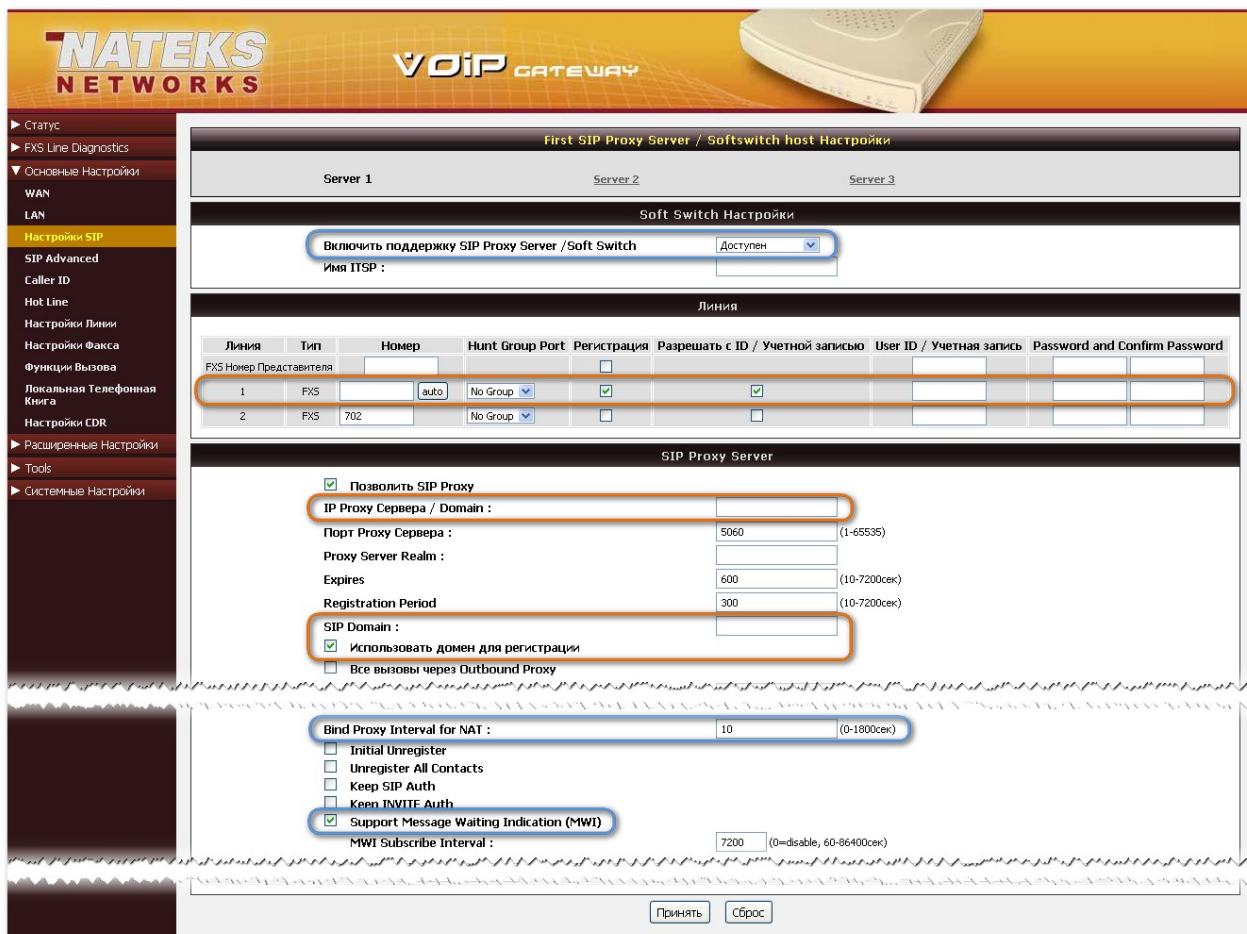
NATEKS NETWORKS

VOIP GATEWAY

► Статус
► FXS Line Diagnostics
▼ Основные Настройки
WAN
LAN
Настройки SIP
SIP Advanced
Caller ID
Hot Line
Настройки Линии
Настройки Факса
Функции Вызова
Локальная Телефонная Книга
Настройки CDR
► Расширенные Настройки
► Tools
► Системные Настройки

First SIP Proxy Server / Softswitch host Настройки

Server 1 Server 2 Server 3

Soft Switch Настройки

Включить поддержку SIP Proxy Server / Soft Switch Доступен
Имя ITSP :

Линия

| Линия | Тип | Номер | Hunt Group Port | Регистрация | Разрешать с ID / Учетной записью | User ID / Учетная запись | Password and Confirm Password |
|---|---|---|---|---|---|---|---|
| FXS Номер Представителя | | | | | | | |
| 1 | FXS | auto | No Group | | | | |
| 2 | FXS | 702 | No Group | | | | |

SIP Proxy Server

Позволить SIP Proxy
IP Proxy Сервера / Domain :
Порт Proxy Сервера : 5060 (1-65535)
Proxy Server Realm :
Expires 600 (10-7200сек)
Registration Period 300 (10-7200сек)
SIP Domain :
Использовать домен для регистрации
Все вызовы через Outbound Proxy

Bind Proxy Interval for NAT : 10 (0-1800сек)
Initial Unregister
Unregister All Contacts
Keep SIP Auth
Keep INVITE Auth
Support Message Waiting Indication (MWI)
MWI Subscribe Interval : 7200 (0=disable, 60-86400сек)

Принять Сброс